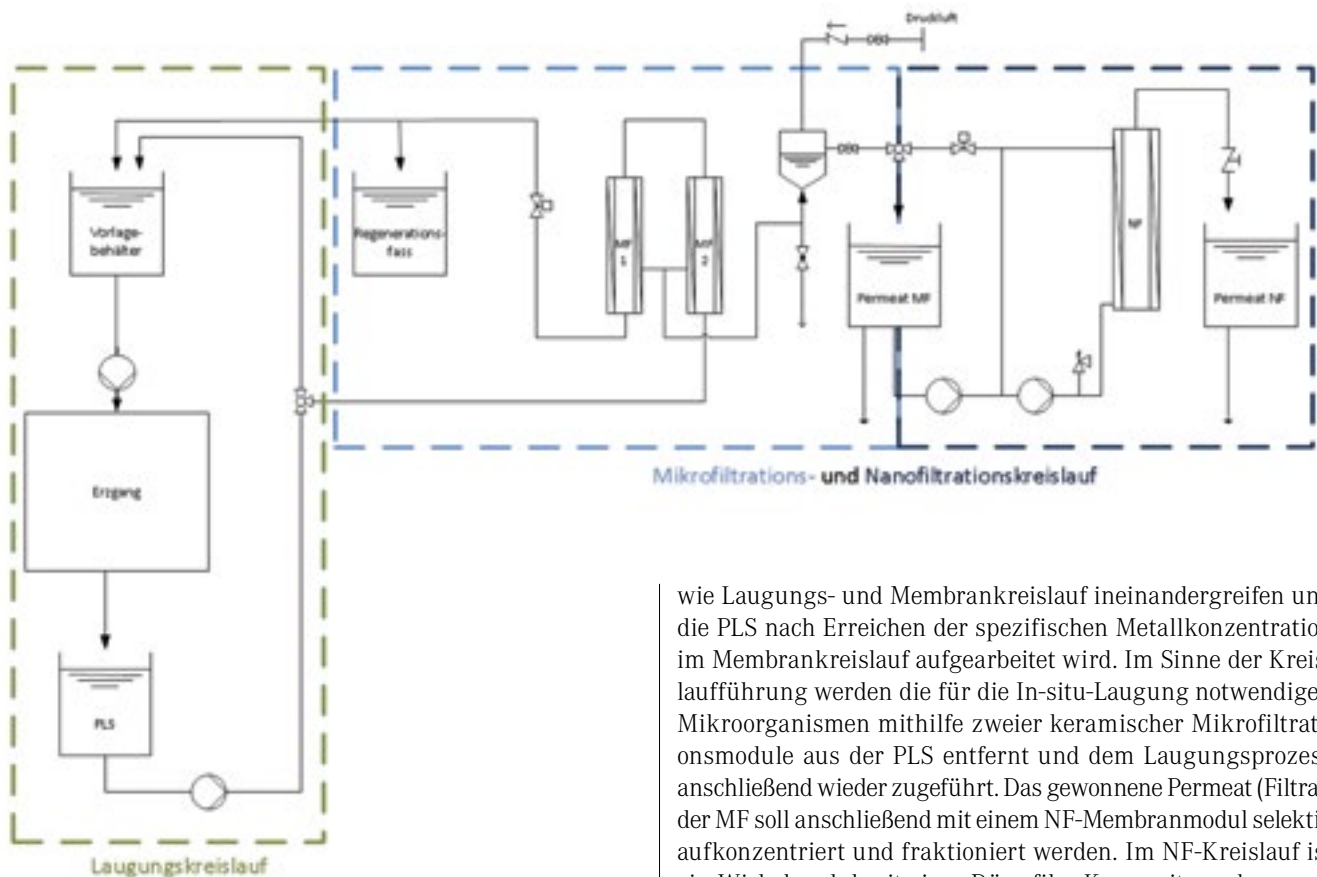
Druckluft

Vorlagebehälter

Regenerationsfass

MF 1

MF 2

Permeat MF

NF

Permeat NF

Erzgang

PLS

Mikrofiltrations- und Nanofiltrationskreislauf

Laugungskreislauf

wie Laugungs- und Membrankreislauf ineinandergreifen un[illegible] die PLS nach Erreichen der spezifischen Metallkonzentratio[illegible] im Membrankreislauf aufgearbeitet wird. Im Sinne der Kreis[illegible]laufführung werden die für die In-situ-Laugung notwendige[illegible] Mikroorganismen mithilfe zweier keramischer Mikrofiltrat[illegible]onsmodule aus der PLS entfernt und dem Laugungsprozes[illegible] anschließend wieder zugeführt. Das gewonnene Permeat (Filtra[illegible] der MF soll anschließend mit einem NF-Membranmodul selekti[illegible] aufkonzentriert und fraktioniert werden. Im NF-Kreislauf is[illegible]